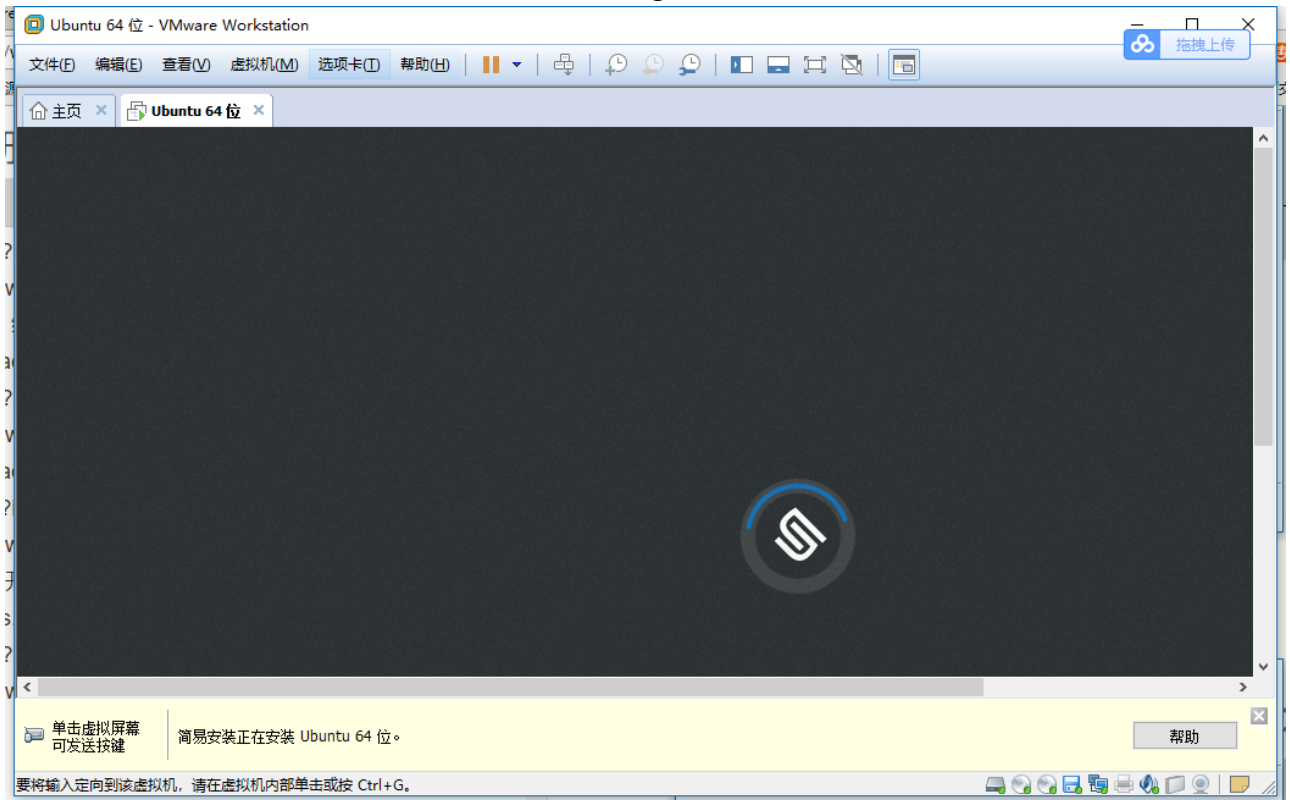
Ubuntu 64 位 - VMware Workstation

拖拽上传

文件(F) 编辑(E) 查看(V) 虚拟机(M) 选项卡(T) 帮助(H)

主页 Ubuntu 64 位

单击虚拟屏幕
可发送按键

简易安装正在安装 Ubuntu 64 位。

帮助

要将输入定向到该虚拟机，请在虚拟机内部单击或按 Ctrl+G。